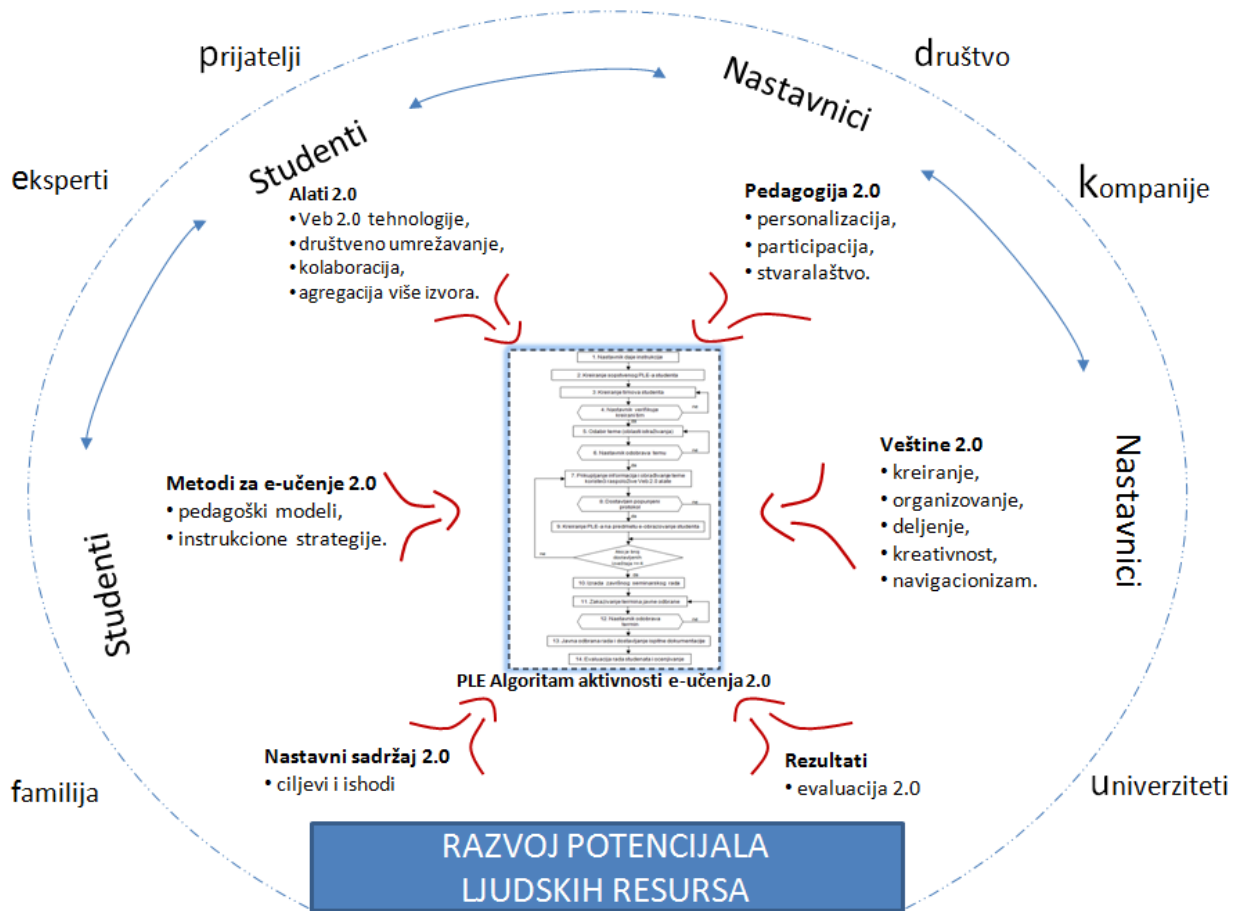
prijatelji

društvo

Nastavnici

Studenti

eksperti

kompanije

Alati 2.0
• Veb 2.0 tehnologije,
• društveno umrežavanje,
• kolaboracija,
• agregacija više izvora.

Pedagogija 2.0
• personalizacija,
• participacija,
• stvaralaštvo.

1. Nastavnik daje instrukcije
2. Kreiranje sopstvenog PLE-a studenta
3. Kreiranje timova studenata
4. Nastavnik verifikuje kreiranje
ne
da
5. Odabir teme (oblasti istraživanja)
6. Nastavnik odobrava temu
ne
da
7. Prikupljanje informacija i obrađivanje teme koristeći raspoložive Veb 2.0 alate
8. Dostavljeni popunjeni protokol
ne
da
9. Kreiranje PLE-a na predmetu e-obrazovanja studenta
Mesje broj dostavljenih izveštaja >= 4
ne
da
10. Izrada završnog seminarskog rada
11. Zakazivanje termina javne odbrane
12. Nastavnik odobrava termin
ne
da
13. Javna odbrana rada i dostavljanje ispitne dokumentacije
14. Evaluacija rada studenata i ocenjivanje

Veštine 2.0
• kreiranje,
• organizovanje,
• deljenje,
• kreativnost,
• navigacionizam.

Nastavnici

Metodi za e-učenje 2.0
• pedagoški modeli,
• instrukcione strategije.

Studenti

PLE Algoritam aktivnosti e-učenja 2.0

Nastavni sadržaj 2.0
• ciljevi i ishodi

Rezultati
• evaluacija 2.0

familija

univerziteti

RAZVOJ POTENCIJALA
LJUDSKIH RESURSA